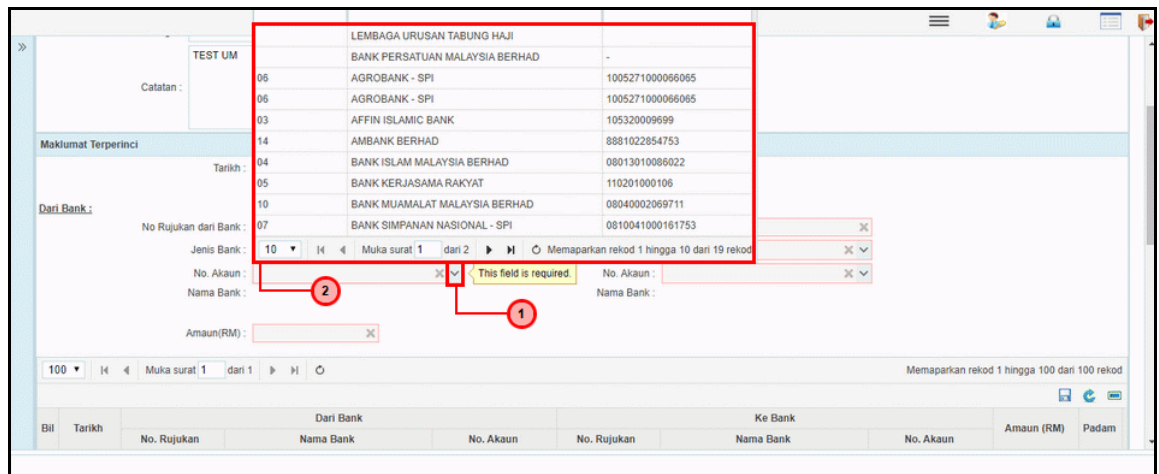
TEST UM

Catatan :

Maklumat Terperinci

Tarikh :

Dari Bank :

No Rujukan dari Bank :

Jenis Bank :

No. Akaun :

Nama Bank :

Amaun(RM) :

|  | LEMBAGA URUSAN TABUNG HAJI |  |
|---|---|---|
|  | BANK PERSATUAN MALAYSIA BERHAD | - |
| 06 | AGROBANK - SPI | 1005271000066065 |
| 06 | AGROBANK - SPI | 1005271000066065 |
| 03 | AFFIN ISLAMIC BANK | 105320009699 |
| 14 | AMBANK BERHAD | 8881022854753 |
| 04 | BANK ISLAM MALAYSIA BERHAD | 08013010086022 |
| 05 | BANK KERJASAMA RAKYAT | 110201000106 |
| 10 | BANK MUAMALAT MALAYSIA BERHAD | 08040002069711 |
| 07 | BANK SIMPANAN NASIONAL - SPI | 0810041000161753 |

10 Muka surat 1 dari 2 Memaparkan rekod 1 hingga 10 dari 19 rekod

This field is required.

No. Akaun :

Nama Bank :

2

1

100 Muka surat 1 dari 1

Memaparkan rekod 1 hingga 100 dari 100 rekod

| Bil | Tarikh | Dari Bank | | | Ke Bank | | | Amaun (RM) | Padam |
|---|---|---|---|---|---|---|---|---|---|
| | | No. Rujukan | Nama Bank | No. Akaun | No. Rujukan | Nama Bank | No. Akaun | | |